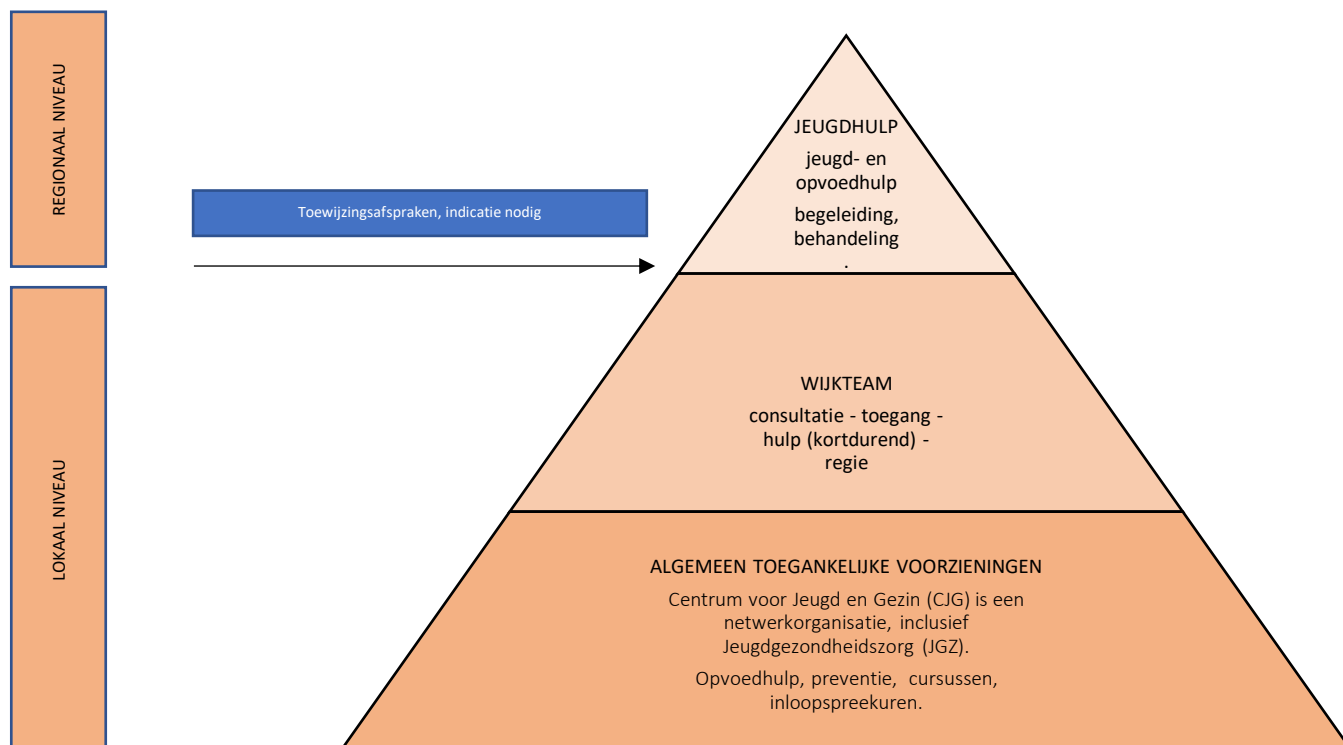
REGIONAAL NIVEAU

LOKAAL NIVEAU

Toewijzingsafspraken, indicatie nodig

JEUGDHULP

jeugd- en opvoedhulp

begeleiding, behandeling

.

WIJKTEAM

consultatie - toegang - hulp (kortdurend) - regie

ALGEMEEN TOEGANKELIJKE VOORZIENINGEN

Centrum voor Jeugd en Gezin (CJG) is een netwerkorganisatie, inclusief Jeugdgezondheidszorg (JGZ).

Opvoedhulp, preventie, cursussen, inloopspreekuren.